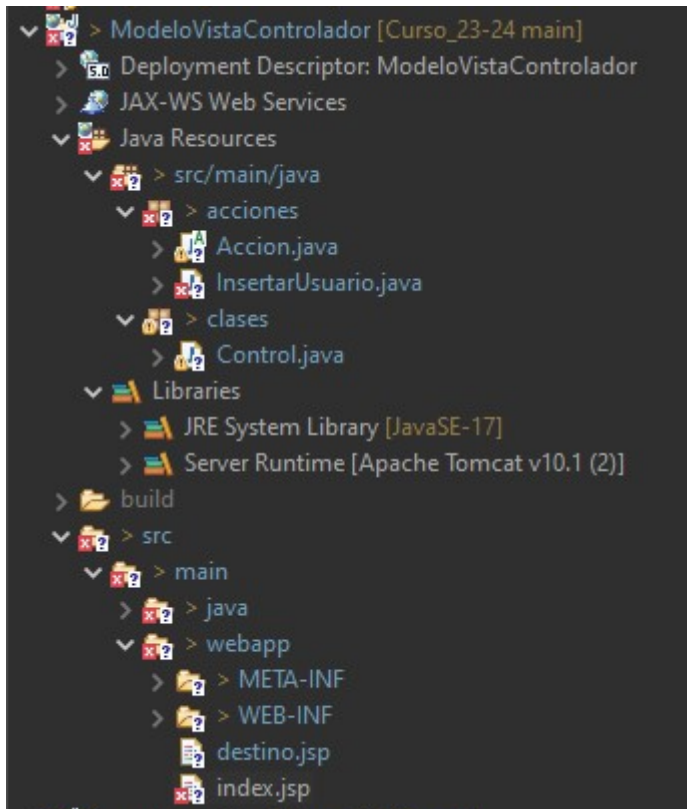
> ModeloVistaControlador [Curso_23-24 main]
Deployment Descriptor: ModeloVistaControlador
JAX-WS Web Services
Java Resources
> src/main/java
> acciones
Accion.java
InsertarUsuario.java
> clases
Control.java
Libraries
JRE System Library [JavaSE-17]
Server Runtime [Apache Tomcat v10.1 (2)]
build
> src
> main
> java
> webapp
> META-INF
> WEB-INF
destino.jsp
index.jsp